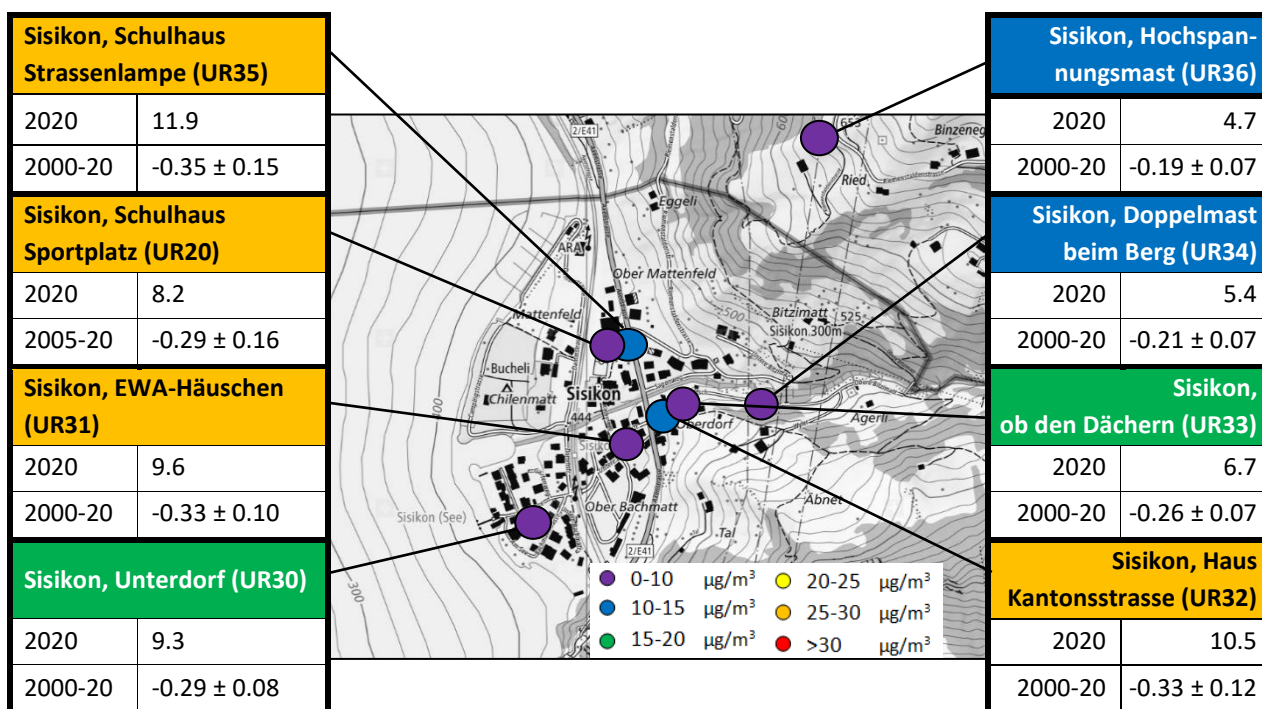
Sisikon, Schulhaus Strassenlampe (UR35)

| 2020 | 11.9 |
|---|---|
| 2000-20 | -0.35 ± 0.15 |

Sisikon, Schulhaus Sportplatz (UR20)

| 2020 | 8.2 |
|---|---|
| 2005-20 | -0.29 ± 0.16 |

Sisikon, EWA-Häuschen (UR31)

| 2020 | 9.6 |
|---|---|
| 2000-20 | -0.33 ± 0.10 |

Sisikon, Unterdorf (UR30)

| 2020 | 9.3 |
|---|---|
| 2000-20 | -0.29 ± 0.08 |

2/E41
653
Binzenegg
Ried
Eggeli
ARA
Ober Mattenfeld
Mattenfeld
500
Bitzimatt 525
Sisikon 300m
Bucheli
Chilenmatt
Sisikon
444
Oberdorf
Ägerli
400
Abnet
Sisikon (See)
Ober Bachmatt
Tal
2/E41
300

0-10 $\mu g/m^3$
10-15 $\mu g/m^3$
15-20 $\mu g/m^3$
20-25 $\mu g/m^3$
25-30 $\mu g/m^3$
>30 $\mu g/m^3$

Sisikon, Hochspannungsmast (UR36)

| 2020 | 4.7 |
|---|---|
| 2000-20 | -0.19 ± 0.07 |

Sisikon, Doppelmast beim Berg (UR34)

| 2020 | 5.4 |
|---|---|
| 2000-20 | -0.21 ± 0.07 |

Sisikon, ob den Dächern (UR33)

| 2020 | 6.7 |
|---|---|
| 2000-20 | -0.26 ± 0.07 |

Sisikon, Haus Kantonsstrasse (UR32)

| 2020 | 10.5 |
|---|---|
| 2000-20 | -0.33 ± 0.12 |